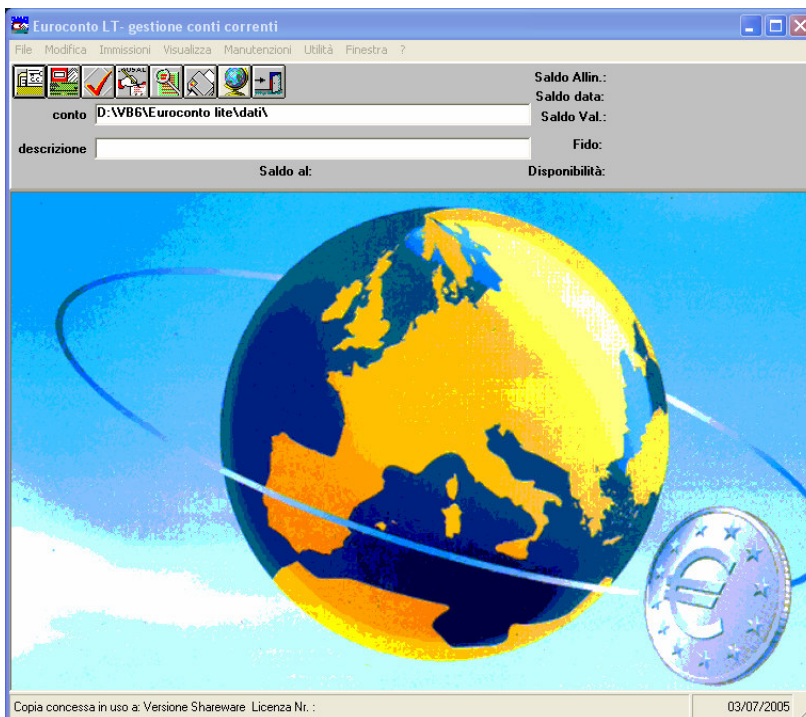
Euroconto LT- gestione conti correnti

File Modifica Immissioni Visualizza Manutenzioni Utilità Finestra ?

conto D:\VB6\Euroconto lite\dati\

descrizione

Saldo al:

Saldo Allin.:
Saldo data:
Saldo Val.:
Fido:
Disponibilità:

Copia concessa in uso a: Versione Shareware Licenza Nr. :

03/07/2005